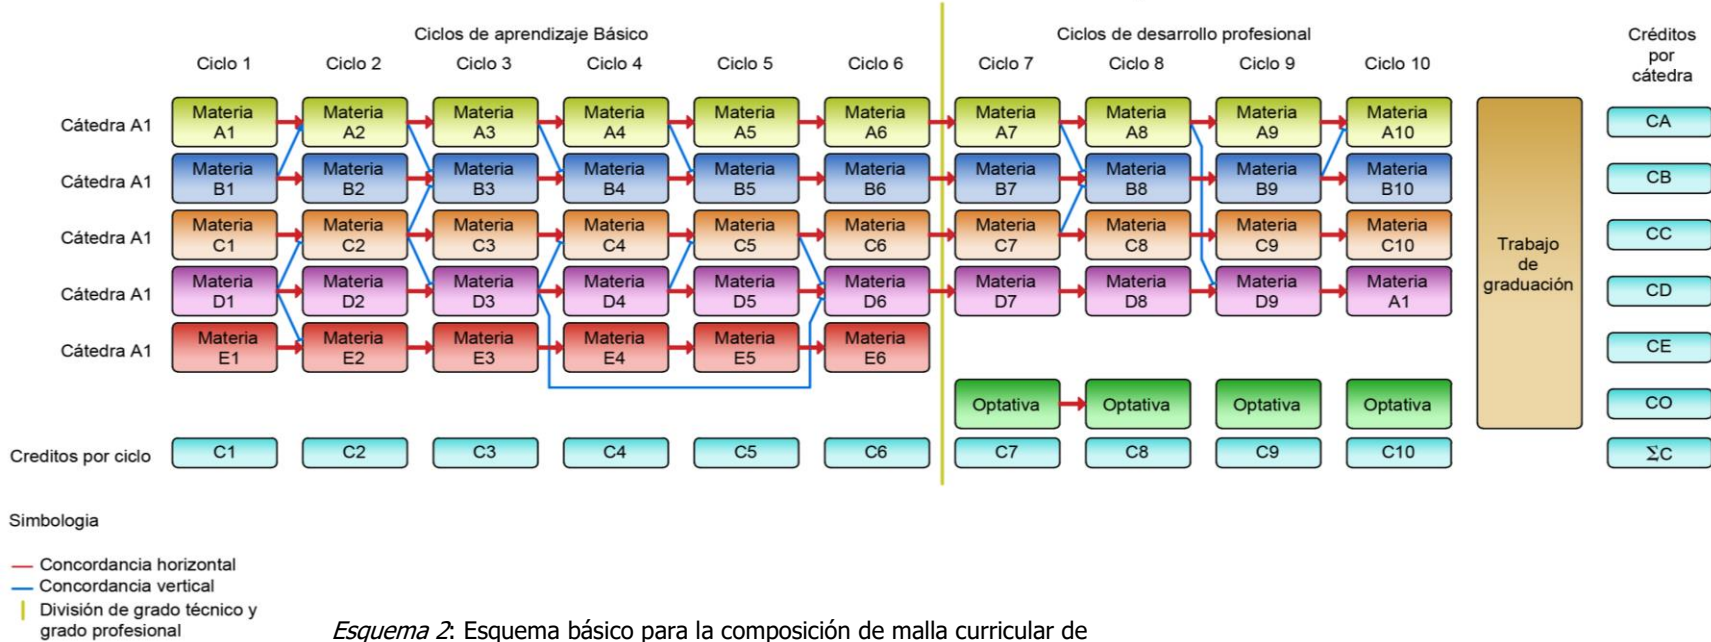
Ciclos de aprendizaje Básico

Ciclos de desarrollo profesional

Créditos por cátedra

| | Ciclo 1 | Ciclo 2 | Ciclo 3 | Ciclo 4 | Ciclo 5 | Ciclo 6 | Ciclo 7 | Ciclo 8 | Ciclo 9 | Ciclo 10 | | |
|---|---|---|---|---|---|---|---|---|---|---|---|---|
| Cátedra A1 | Materia A1 | Materia A2 | Materia A3 | Materia A4 | Materia A5 | Materia A6 | Materia A7 | Materia A8 | Materia A9 | Materia A10 | Trabajo de graduación | CA |
| Cátedra A1 | Materia B1 | Materia B2 | Materia B3 | Materia B4 | Materia B5 | Materia B6 | Materia B7 | Materia B8 | Materia B9 | Materia B10 | | CB |
| Cátedra A1 | Materia C1 | Materia C2 | Materia C3 | Materia C4 | Materia C5 | Materia C6 | Materia C7 | Materia C8 | Materia C9 | Materia C10 | | CC |
| Cátedra A1 | Materia D1 | Materia D2 | Materia D3 | Materia D4 | Materia D5 | Materia D6 | Materia D7 | Materia D8 | Materia D9 | Materia A1 | | CD |
| Cátedra A1 | Materia E1 | Materia E2 | Materia E3 | Materia E4 | Materia E5 | Materia E6 | | | | | | CE |
| | | | | | | | Optativa | Optativa | Optativa | Optativa | | CO |
| Creditos por ciclo | C1 | C2 | C3 | C4 | C5 | C6 | C7 | C8 | C9 | C10 | | $\Sigma C$ |

Simbologia

Concordancia horizontal
Concordancia vertical
División de grado técnico y grado profesional

*Esquema 2*: Esquema básico para la composición de malla curricular de